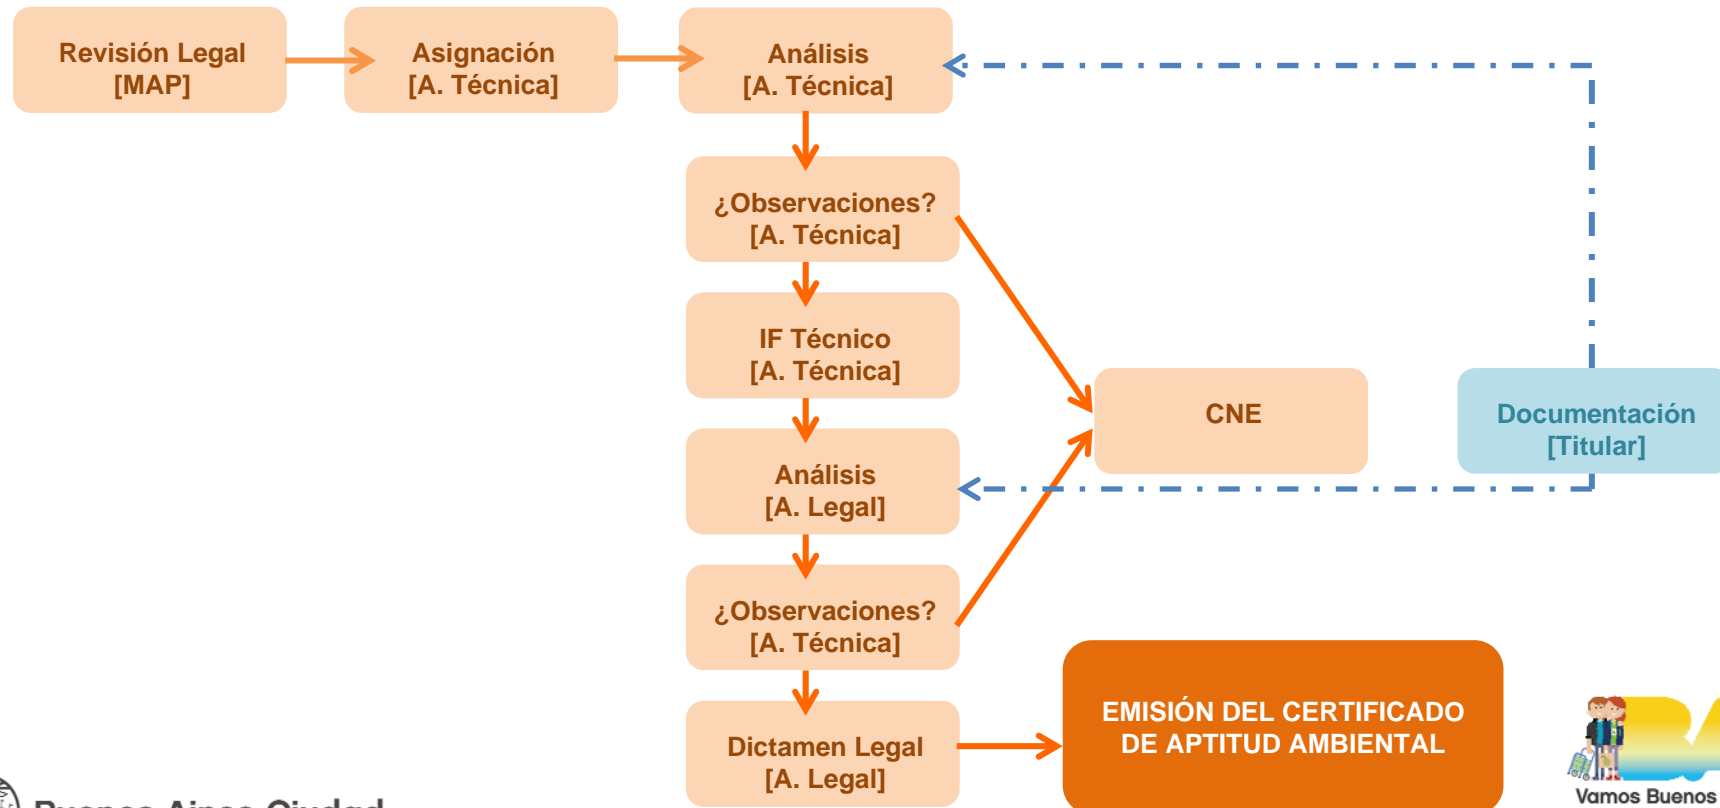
Revisión Legal
[MAP]

Asignación
[A. Técnica]

Análisis
[A. Técnica]

¿Observaciones?
[A. Técnica]

IF Técnico
[A. Técnica]

CNE

Documentación
[Titular]

Análisis
[A. Legal]

¿Observaciones?
[A. Técnica]

Dictamen Legal
[A. Legal]

EMISIÓN DEL CERTIFICADO DE APTITUD AMBIENTAL

Buenos Aires Ciudad

Vamos Buenos